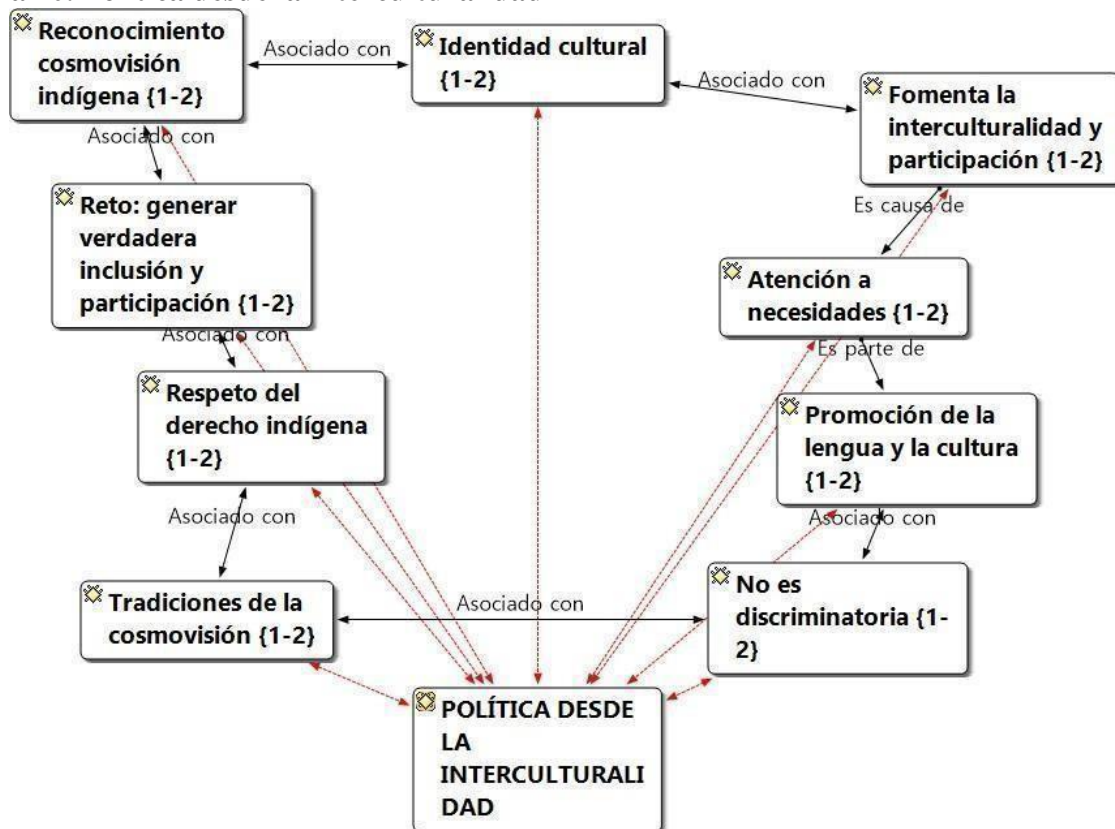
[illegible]

Reconocimiento cosmovisión indígena {1-2}

Asociado con

Identidad cultural {1-2}

Asociado con

Fomenta la interculturalidad y participación {1-2}

Asociado con

Reto: generar verdadera inclusión y participación {1-2}

Es causa de

Atención a necesidades {1-2}

Asociado con

Es parte de

Respeto del derecho indígena {1-2}

Promoción de la lengua y la cultura {1-2}

Asociado con

Asociado con

Tradiciones de la cosmovisión {1-2}

Asociado con

No es discriminatoria {1-2}

POLÍTICA DESDE LA INTERCULTURALIDAD